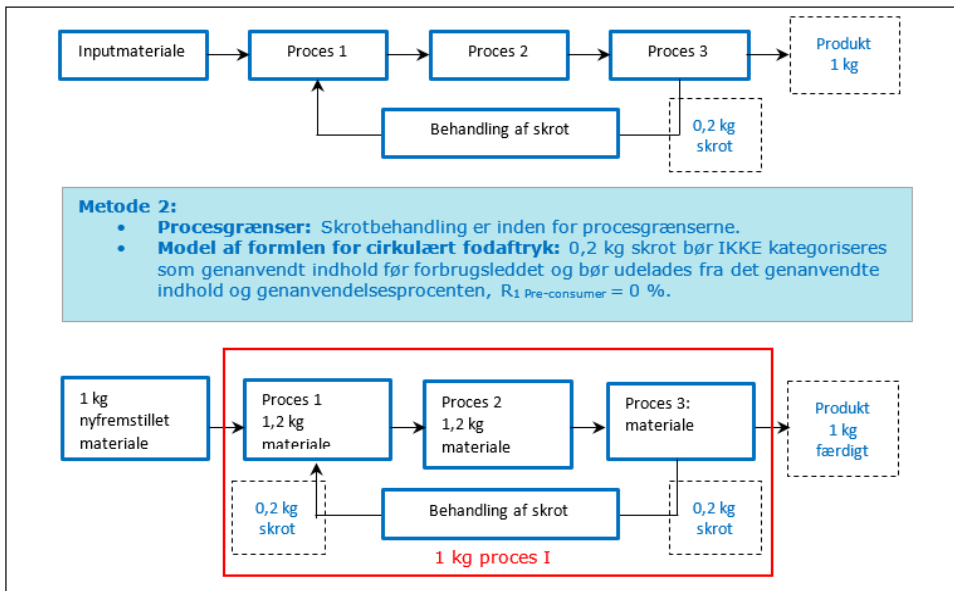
Inputmateriale

Proces 1

Proces 2

Proces 3

Produkt 1 kg

Behandling af skrot

0,2 kg skrot

**Metode 2:**
- **Procesgrænser:** Skrotbehandling er inden for procesgrænserne.
- **Model af formlen for cirkulært fodaftryk:** 0,2 kg skrot bør IKKE kategoriseres som genanvendt indhold før forbrugsleddet og bør udelades fra det genanvendte indhold og genanvendelsesprocenten, $R_{1\ Pre\text{-}consumer} = 0$ %.

1 kg nyfremstillet materiale

Proces 1 1,2 kg materiale

Proces 2 1,2 kg materiale

Proces 3: materiale

Produkt 1 kg færdigt

0,2 kg skrot

Behandling af skrot

0,2 kg skrot

1 kg proces I